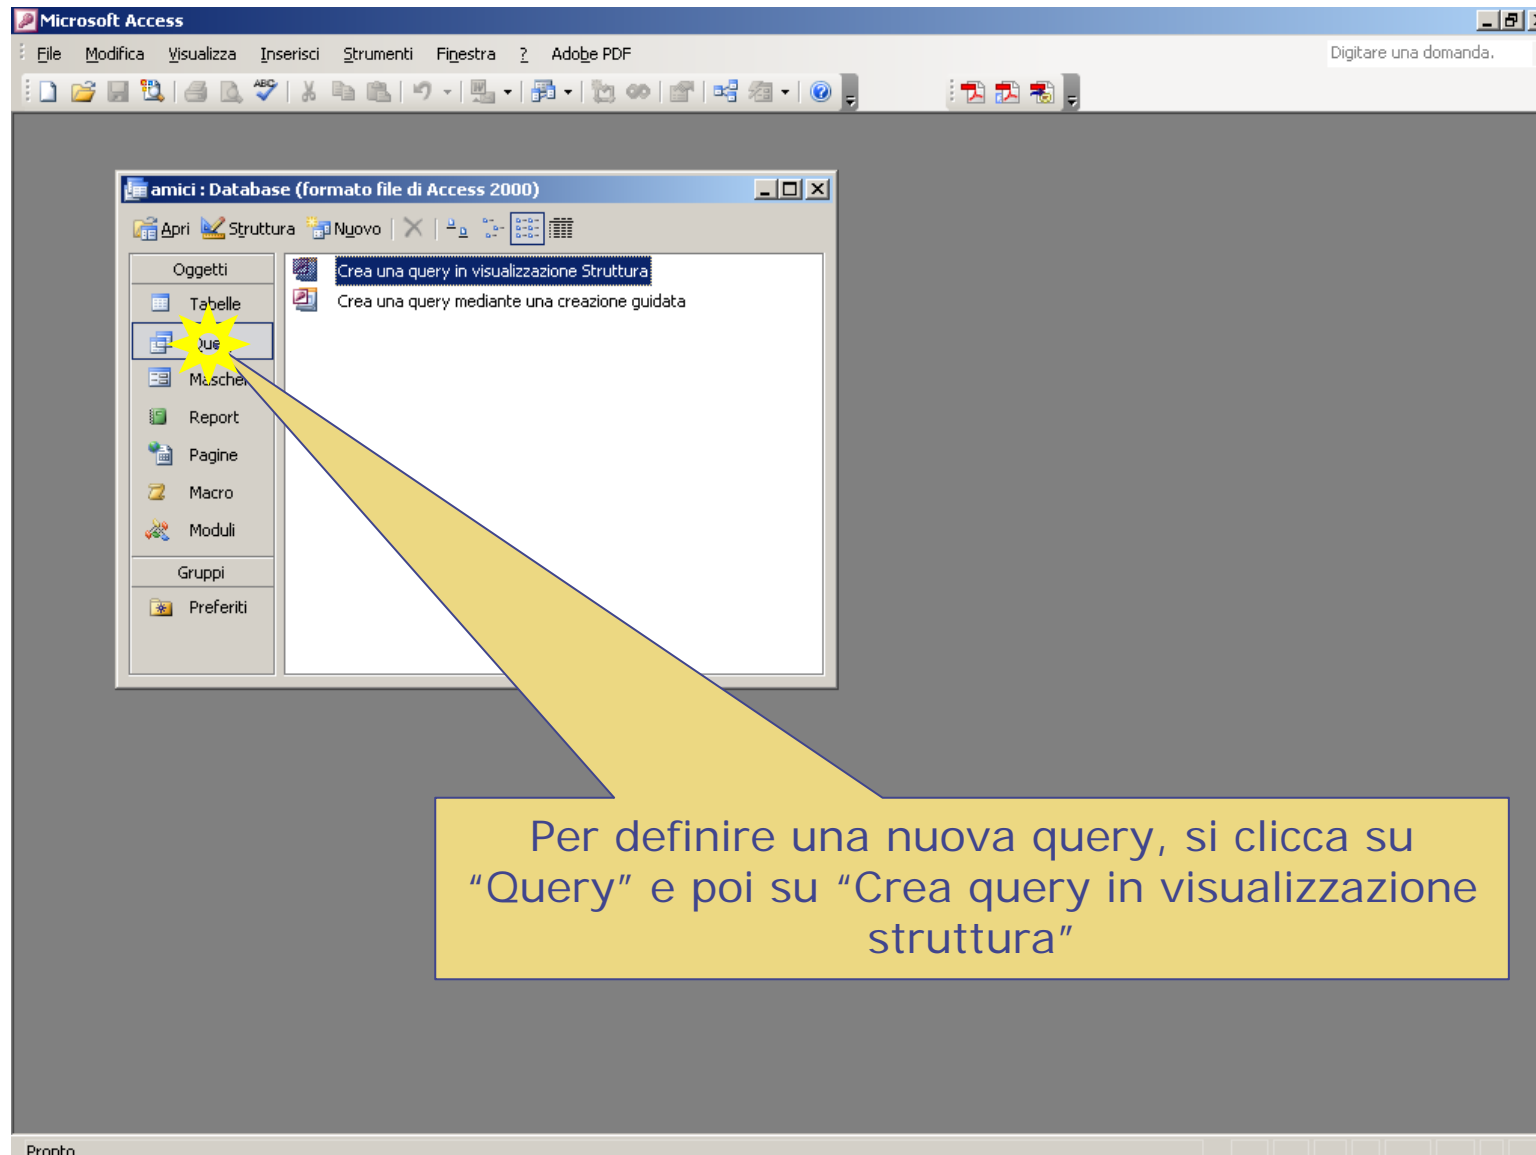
Microsoft Access

File Modifica Visualizza Inserisci Strumenti Finestra ? Adobe PDF

Digitare una domanda.

amici : Database (formato file di Access 2000)

Apri Struttura Nuovo

Oggetti

Tabelle

Que

Masche

Report

Pagine

Macro

Moduli

Gruppi

Preferiti

Crea una query in visualizzazione Struttura

Crea una query mediante una creazione guidata

Per definire una nuova query, si clicca su “Query” e poi su “Crea query in visualizzazione struttura”

Pronto